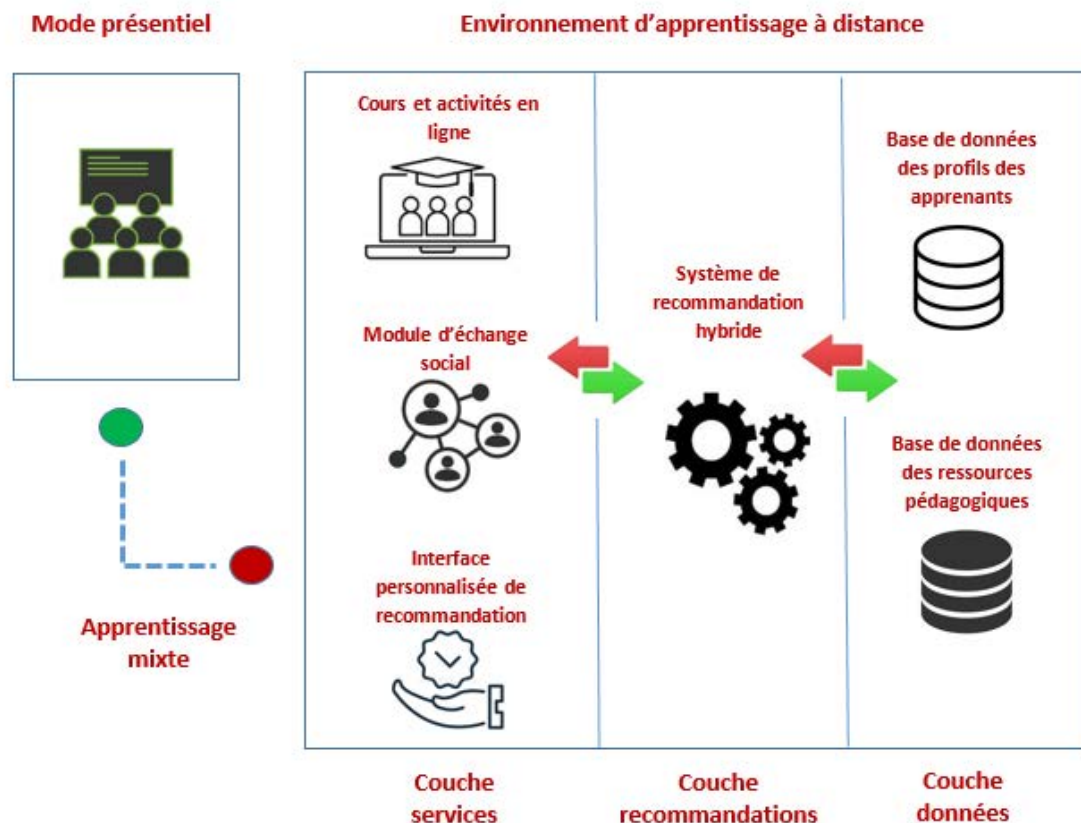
Mode présentiel

Environnement d'apprentissage à distance

Cours et activités en ligne

Module d'échange social

Interface personnalisée de recommandation

Système de recommandation hybride

Base de données des profils des apprenants

Base de données des ressources pédagogiques

Apprentissage mixte

Couche services

Couche recommandations

Couche données